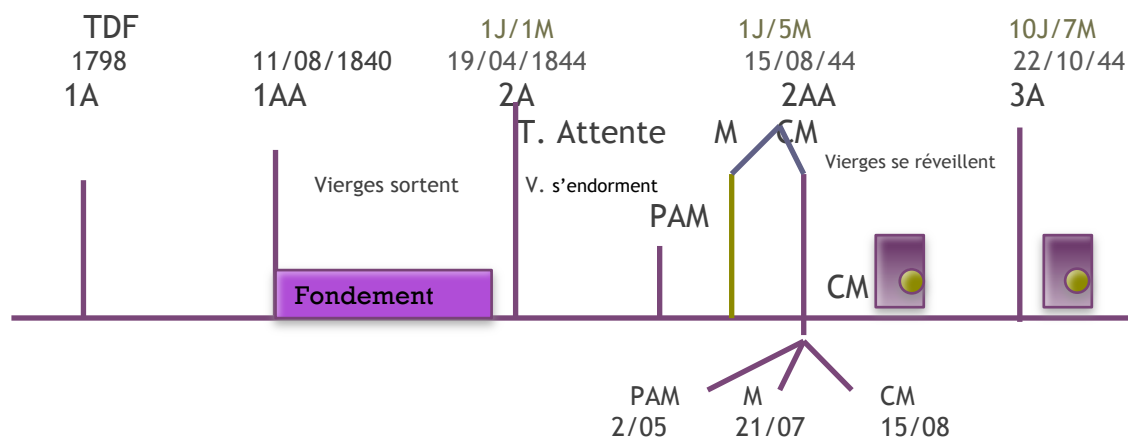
TDF
1798
1A

11/08/1840
1AA

1J/1M
19/04/1844
2A

1J/5M
15/08/44
2AA

10J/7M
22/10/44
3A

T. Attente

M CM

Vierges sortent

V. s'endorment

Vierges se réveillent

PAM

Fondement

CM

PAM
2/05

M
21/07

CM
15/08